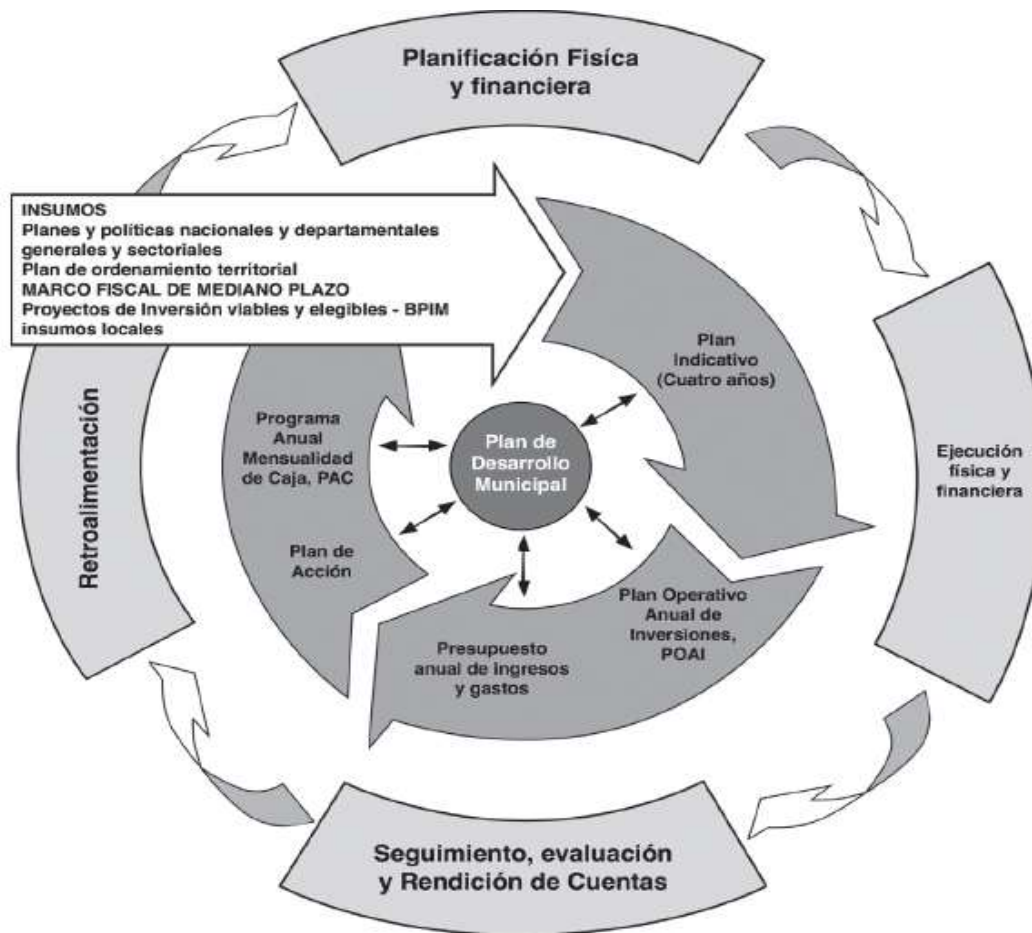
Planificación Fisíca y financiera

INSUMOS
Planes y políticas nacionales y departamentales generales y sectoriales
Plan de ordenamiento territorial
MARCO FISCAL DE MEDIANO PLAZO
Proyectos de Inversión viables y elegibles - BPIM
insumos locales

Plan Indicativo (Cuatro años)

Retroalimentación

Programa Anual Mensualidad de Caja, PAC

Plan de Desarrollo Municipal

Ejecución física y financiera

Plan de Acción

Plan Operativo Anual de Inversiones, POAI

Presupuesto anual de ingresos y gastos

Seguimiento, evaluación y Rendición de Cuentas